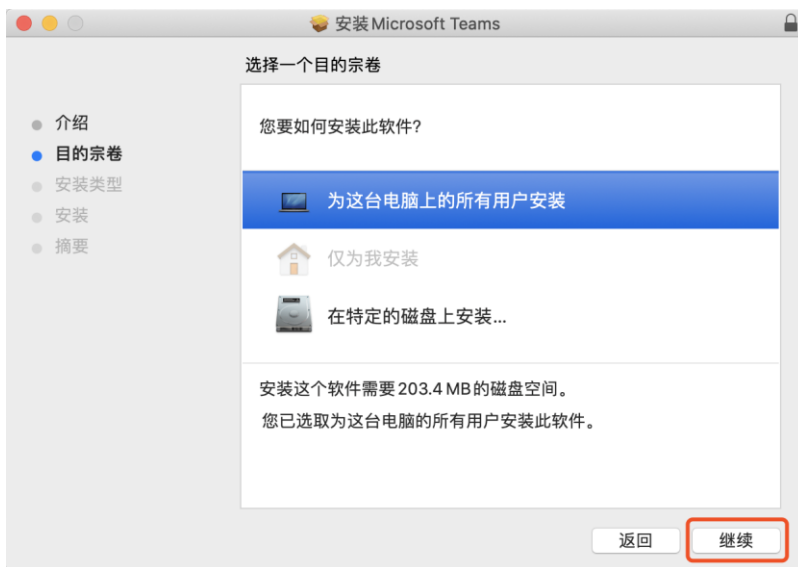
安装Microsoft Teams

选择一个目的宗卷

介绍
目的宗卷
安装类型
安装
摘要

您要如何安装此软件?

为这台电脑上的所有用户安装

仅为我安装

在特定的磁盘上安装...

安装这个软件需要203.4 MB的磁盘空间。

您已选取为这台电脑的所有用户安装此软件。

返回

继续